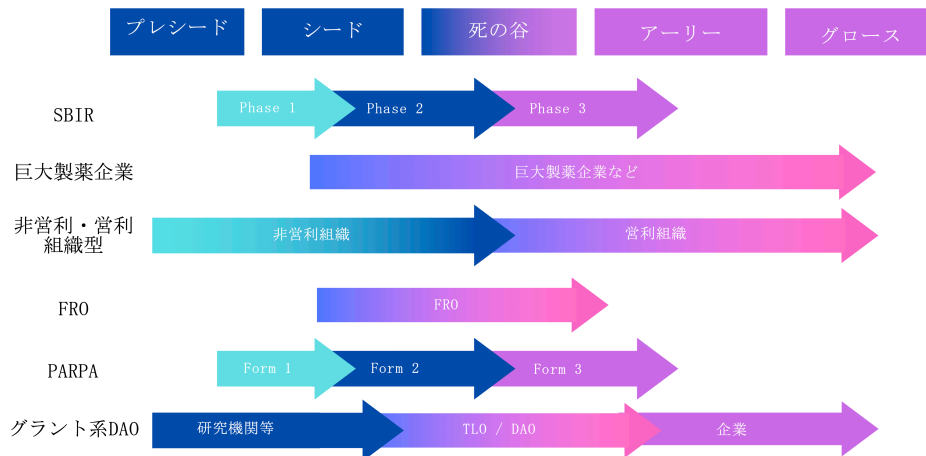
プレシード

シード

死の谷

アーリー

グロース

SBIR

Phase 1

Phase 2

Phase 3

巨大製薬企業

巨大製薬企業など

非営利・営利組織型

非営利組織

営利組織

FRO

FRO

PARPA

Form 1

Form 2

Form 3

グラント系DAO

研究機関等

TLO / DAO

企業